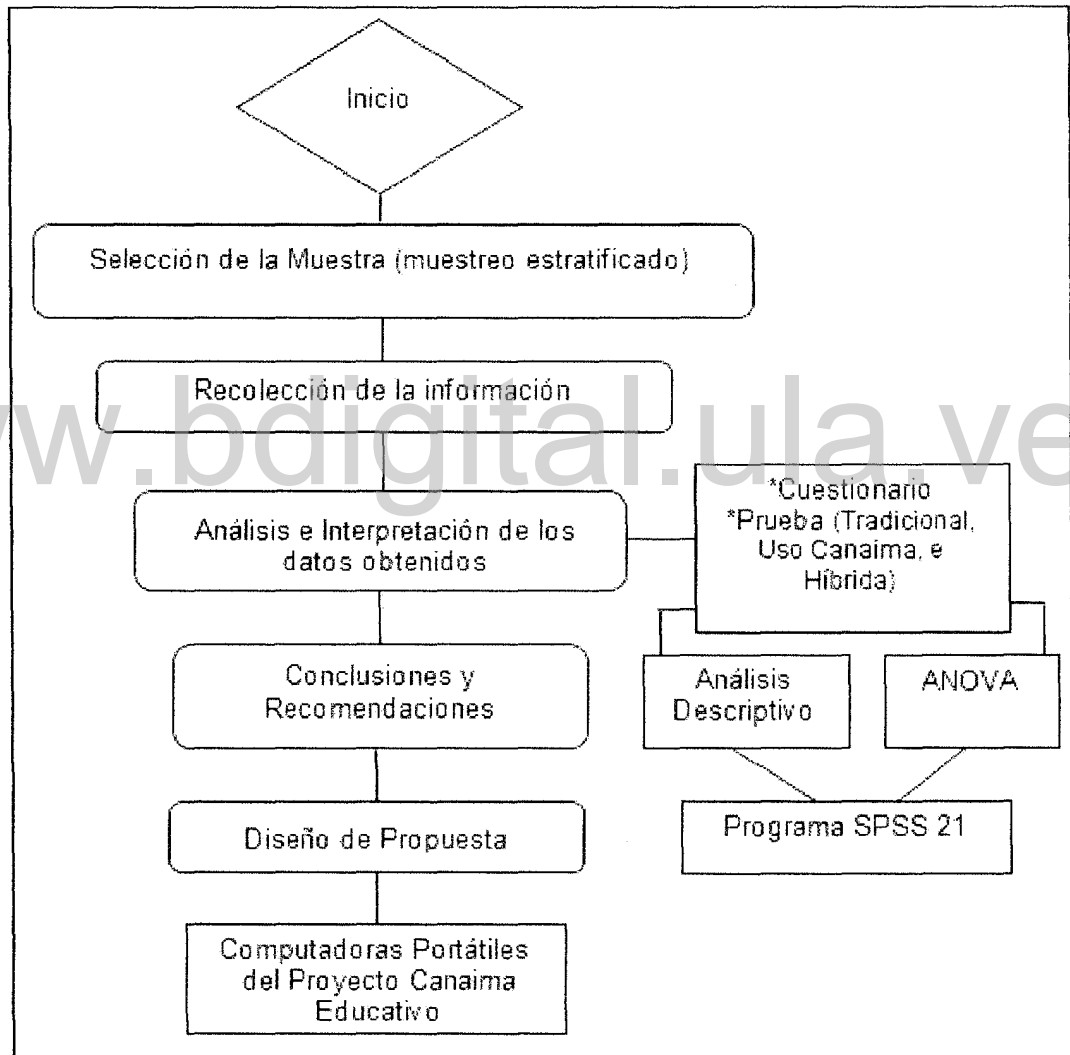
Inicio

Selección de la Muestra (muestreo estratificado)

Recolección de la información

www.bdigital.ula.ve

Análisis e Interpretación de los datos obtenidos

*Cuestionario
*Prueba (Tradicional, Uso Canaima, e Híbrida)

Conclusiones y Recomendaciones

Análisis Descriptivo

ANOVA

Diseño de Propuesta

Programa SPSS 21

Computadoras Portátiles del Proyecto Canaima Educativo